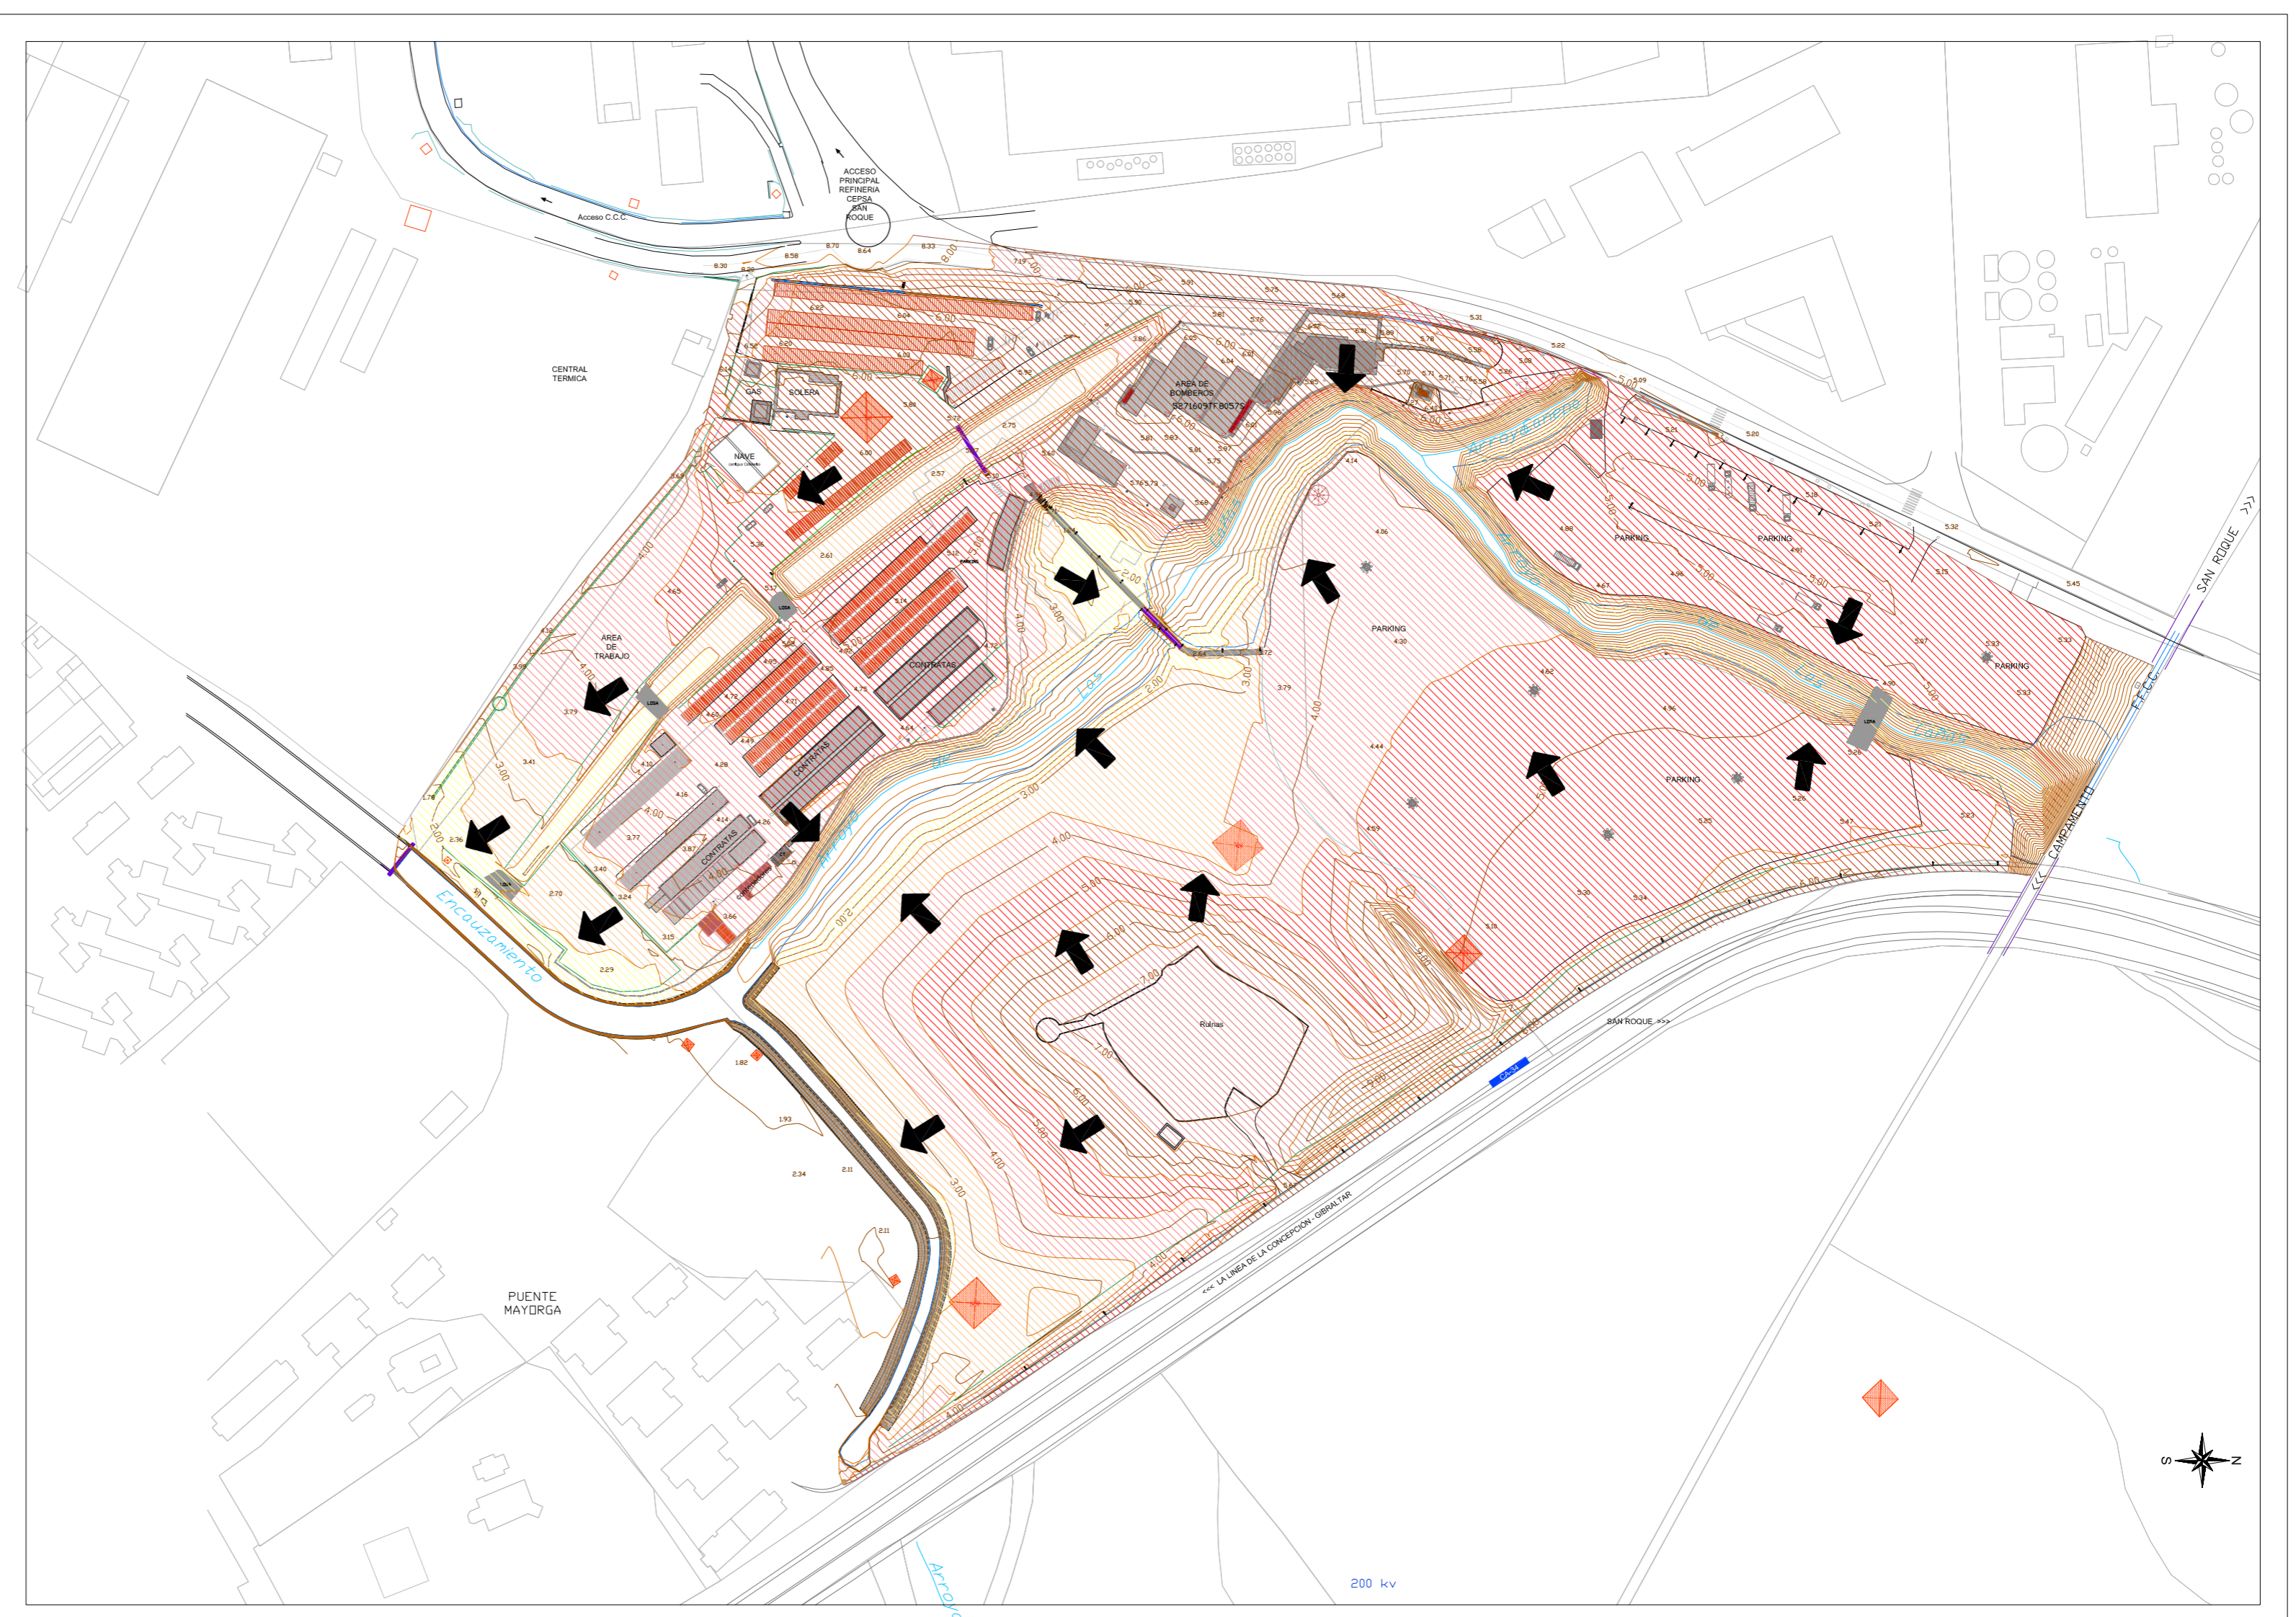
ACCESO PRINCIPAL REFINERIA CEPSA SAN ROQUE

Acceso C.C.C.

CENTRAL TERMICA

GAS

SOLERA

NAVE

AREA DE BOMBEROS
8871609TF8057S

AREA DE TRABAJO

CONTRATAS

CONTRATAS

CONTRATAS

PARKING

PARKING

PARKING

PARKING

PARKING

PARKING

Arroyo de Los Lobas

Arroyo

Encauzamiento

Ruinas

SAN ROQUE >>>

<<< LA LINEA DE LA CONCEPCION - GIBRALTAR

CA-34

SAN ROQUE >>

<< CAMPAMENTO

F.F.C.C.

PUENTE MAYORGA

Arroyo

200 kv

S

N

8.70
8.64
8.33
8.58
8.30
8.26
7.19
5.75
5.68
5.31
5.22
5.20
5.32
5.45
5.15
5.33
5.27
5.23
5.26
5.25
5.30
5.34
4.96
4.62
4.44
4.20
3.79
4.06
4.14
4.88
4.67
3.41
3.79
2.36
2.70
2.29
3.15
3.24
3.40
3.77
3.87
4.16
4.28
4.14
4.26
4.49
4.75
4.80
1.78
1.82
1.93
2.34
2.11
2.11
2.61
2.57
2.75
3.72
5.16
5.14
6.04
6.20
6.50
6.22
6.80

2.00
3.00
4.00
5.00
6.00
7.00
8.00